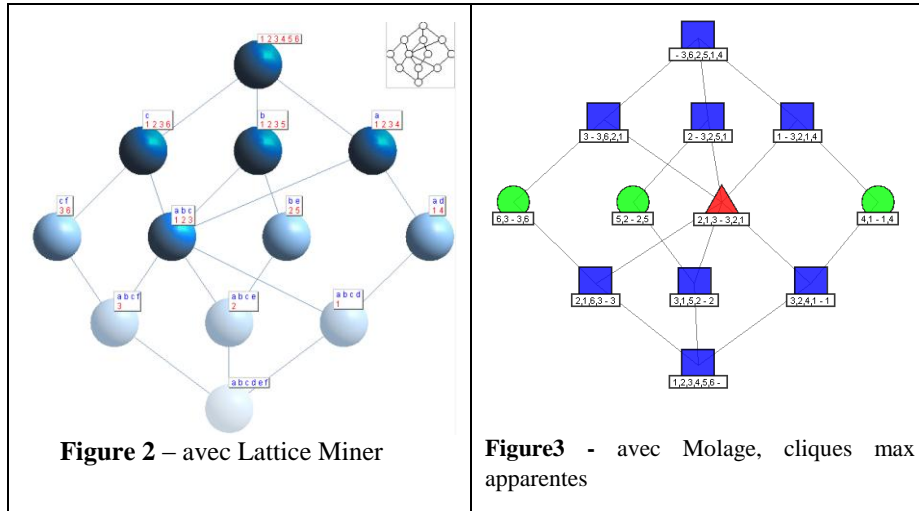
| | |
|---|---|
| 1 2 3 4 5 6<br>c<br>1 2 3 6<br>b<br>1 2 3 5<br>a<br>1 2 3 4<br>c f<br>3 6<br>a b c<br>1 2 3<br>b e<br>2 5<br>a d<br>1 4<br>a b c f<br>3<br>a b c e<br>2<br>a b c d<br>1<br>a b c d e f | - 3,6,2,5,1,4<br>3 - 3,6,2,1<br>2 - 3,2,5,1<br>1 - 3,2,1,4<br>6,3 - 3,6<br>5,2 - 2,5<br>2,1,3 - 3,2,1<br>4,1 - 1,4<br>2,1,6,3 - 3<br>3,1,5,2 - 2<br>3,2,4,1 - 1<br>1,2,3,4,5,6 - |
| **Figure 2** – avec Lattice Miner | **Figure3 -** avec Molage, cliques max apparentes |